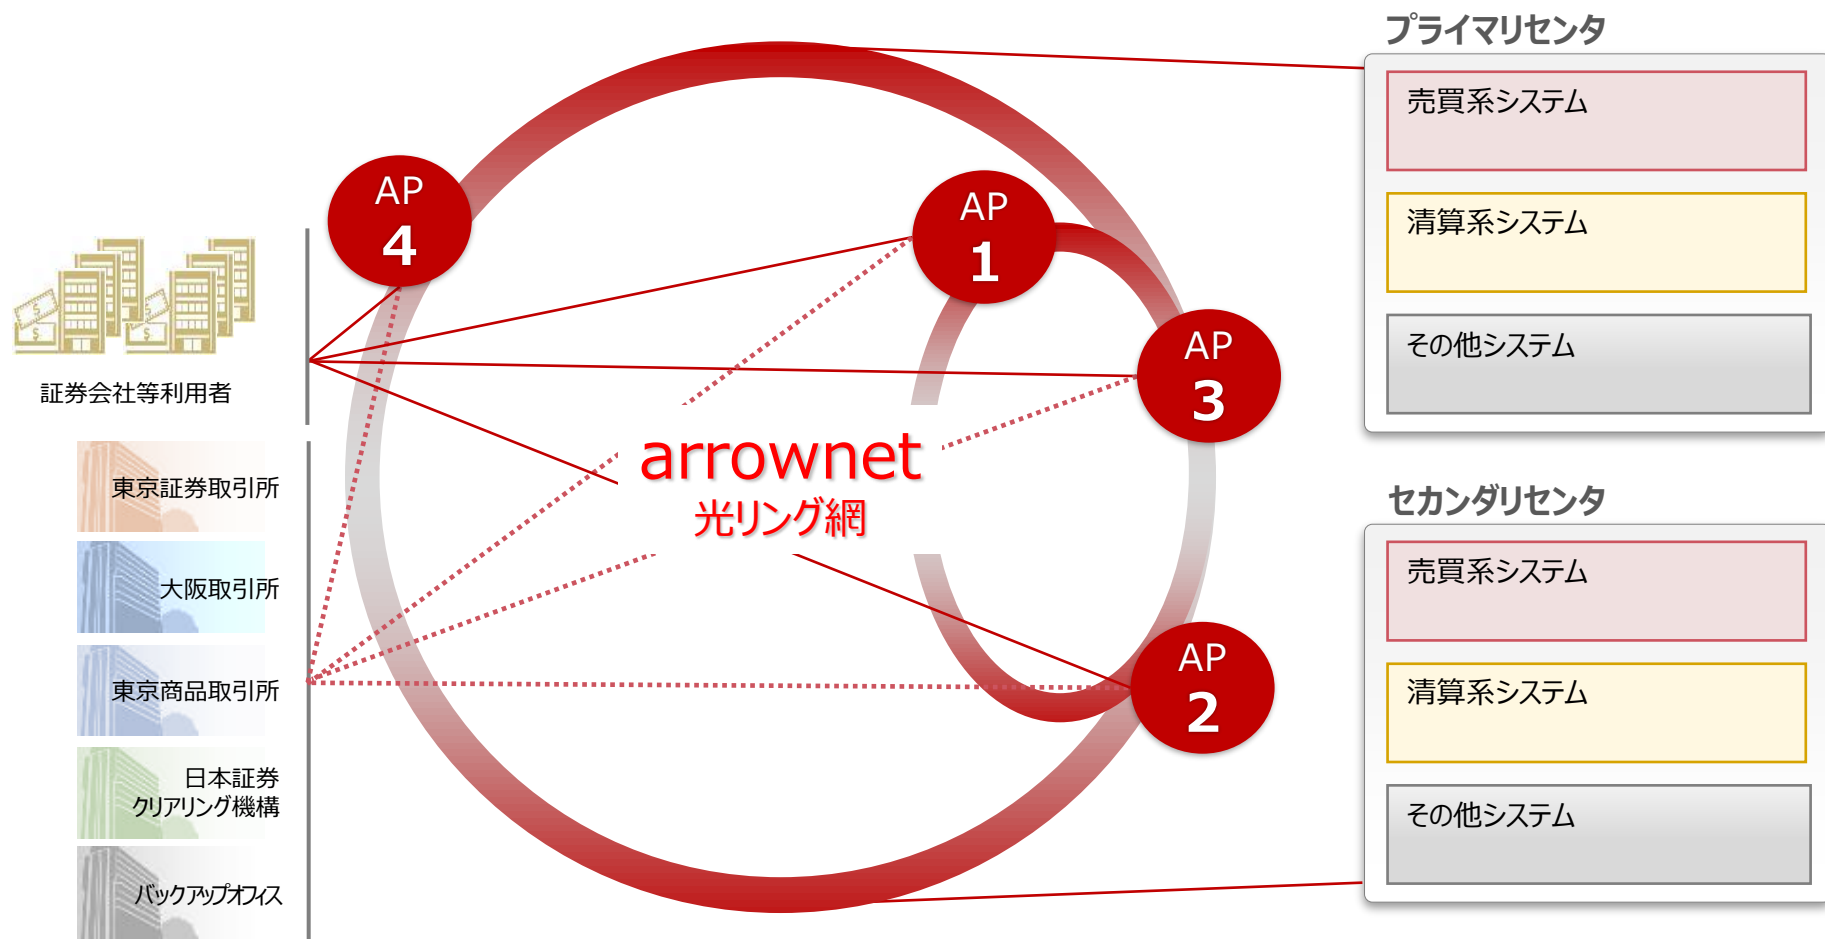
証券会社等利用者

東京証券取引所

大阪取引所

東京商品取引所

日本証券
クリアリング機構

バックアップオフィス

AP
4

AP
1

AP
3

AP
2

arrownet
光リング網

プライマリセンタ

売買系システム

清算系システム

その他システム

セカンダリセンタ

売買系システム

清算系システム

その他システム